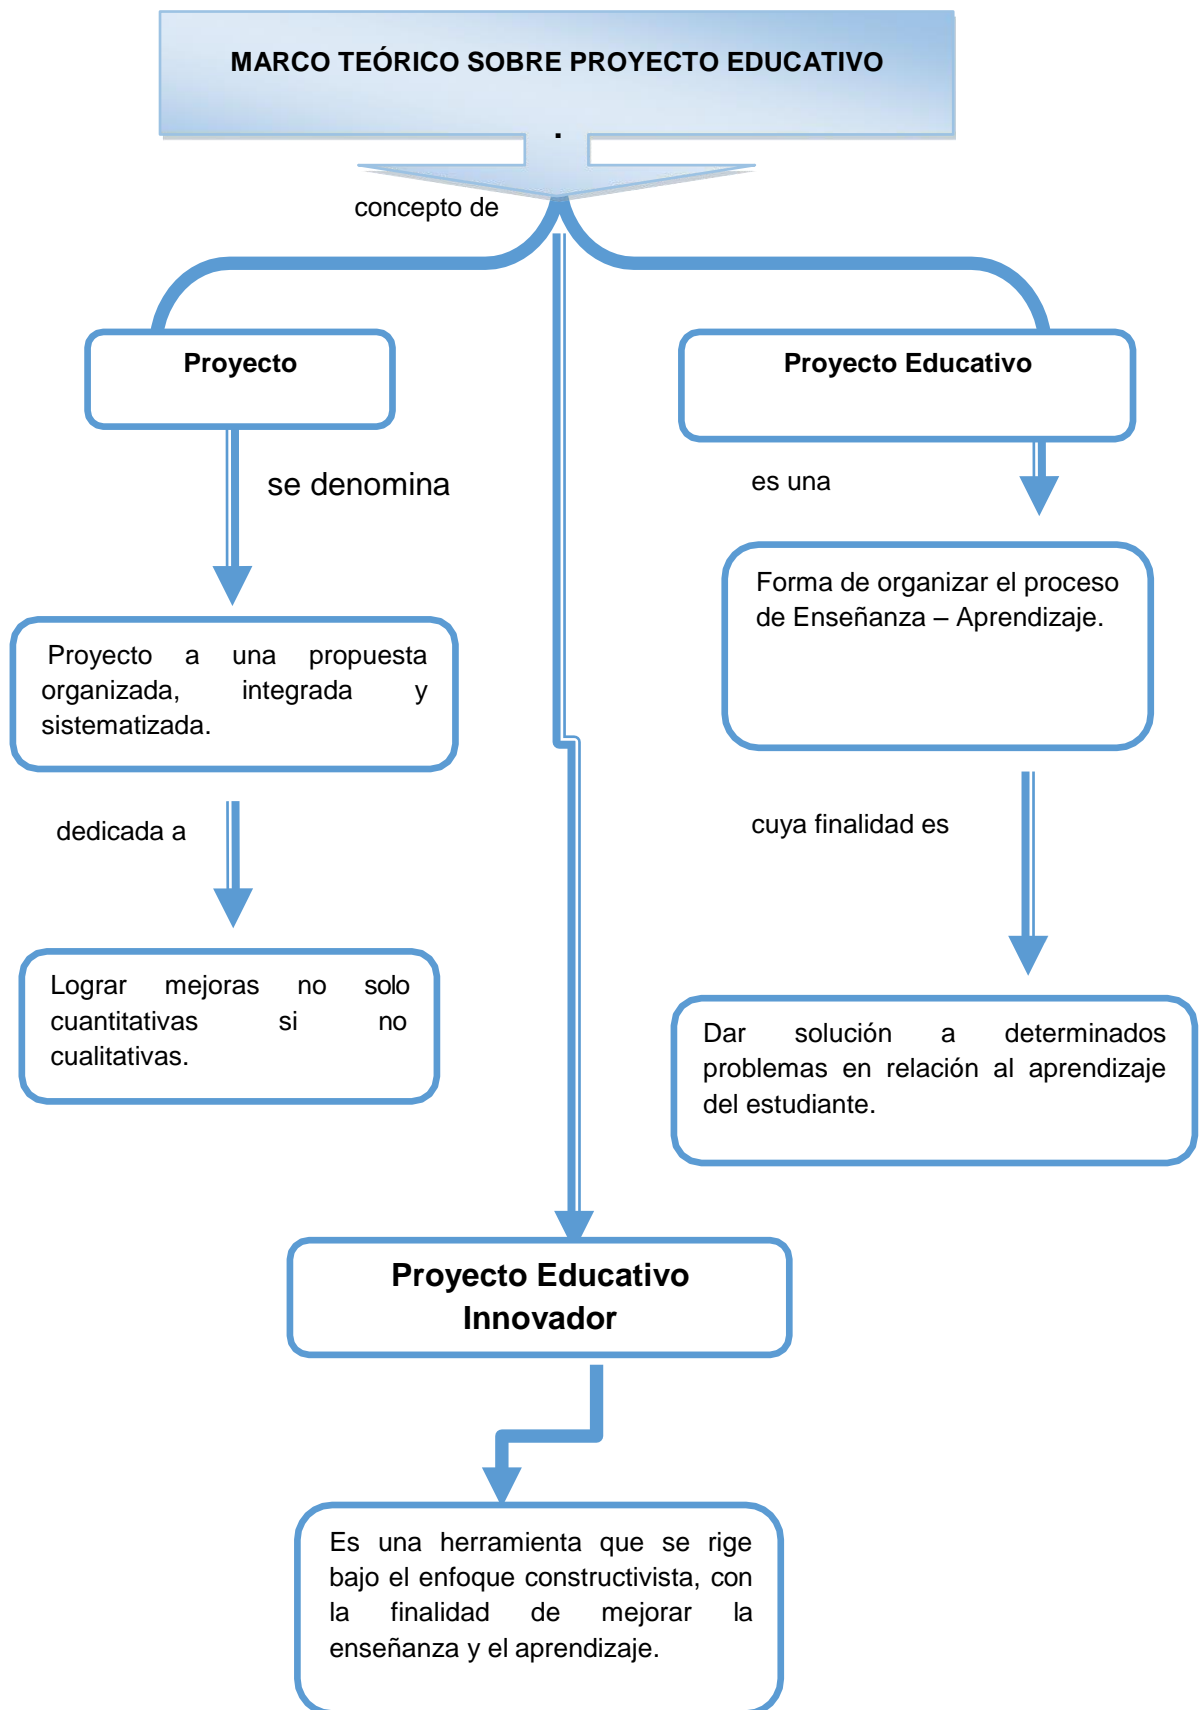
MARCO TEÓRICO SOBRE PROYECTO EDUCATIVO

.

concepto de

Proyecto

Proyecto Educativo

se denomina

es una

Proyecto a una propuesta organizada, integrada y sistematizada.

Forma de organizar el proceso de Enseñanza – Aprendizaje.

dedicada a

cuya finalidad es

Lograr mejoras no solo cuantitativas si no cualitativas.

Dar solución a determinados problemas en relación al aprendizaje del estudiante.

Proyecto Educativo Innovador

Es una herramienta que se rige bajo el enfoque constructivista, con la finalidad de mejorar la enseñanza y el aprendizaje.